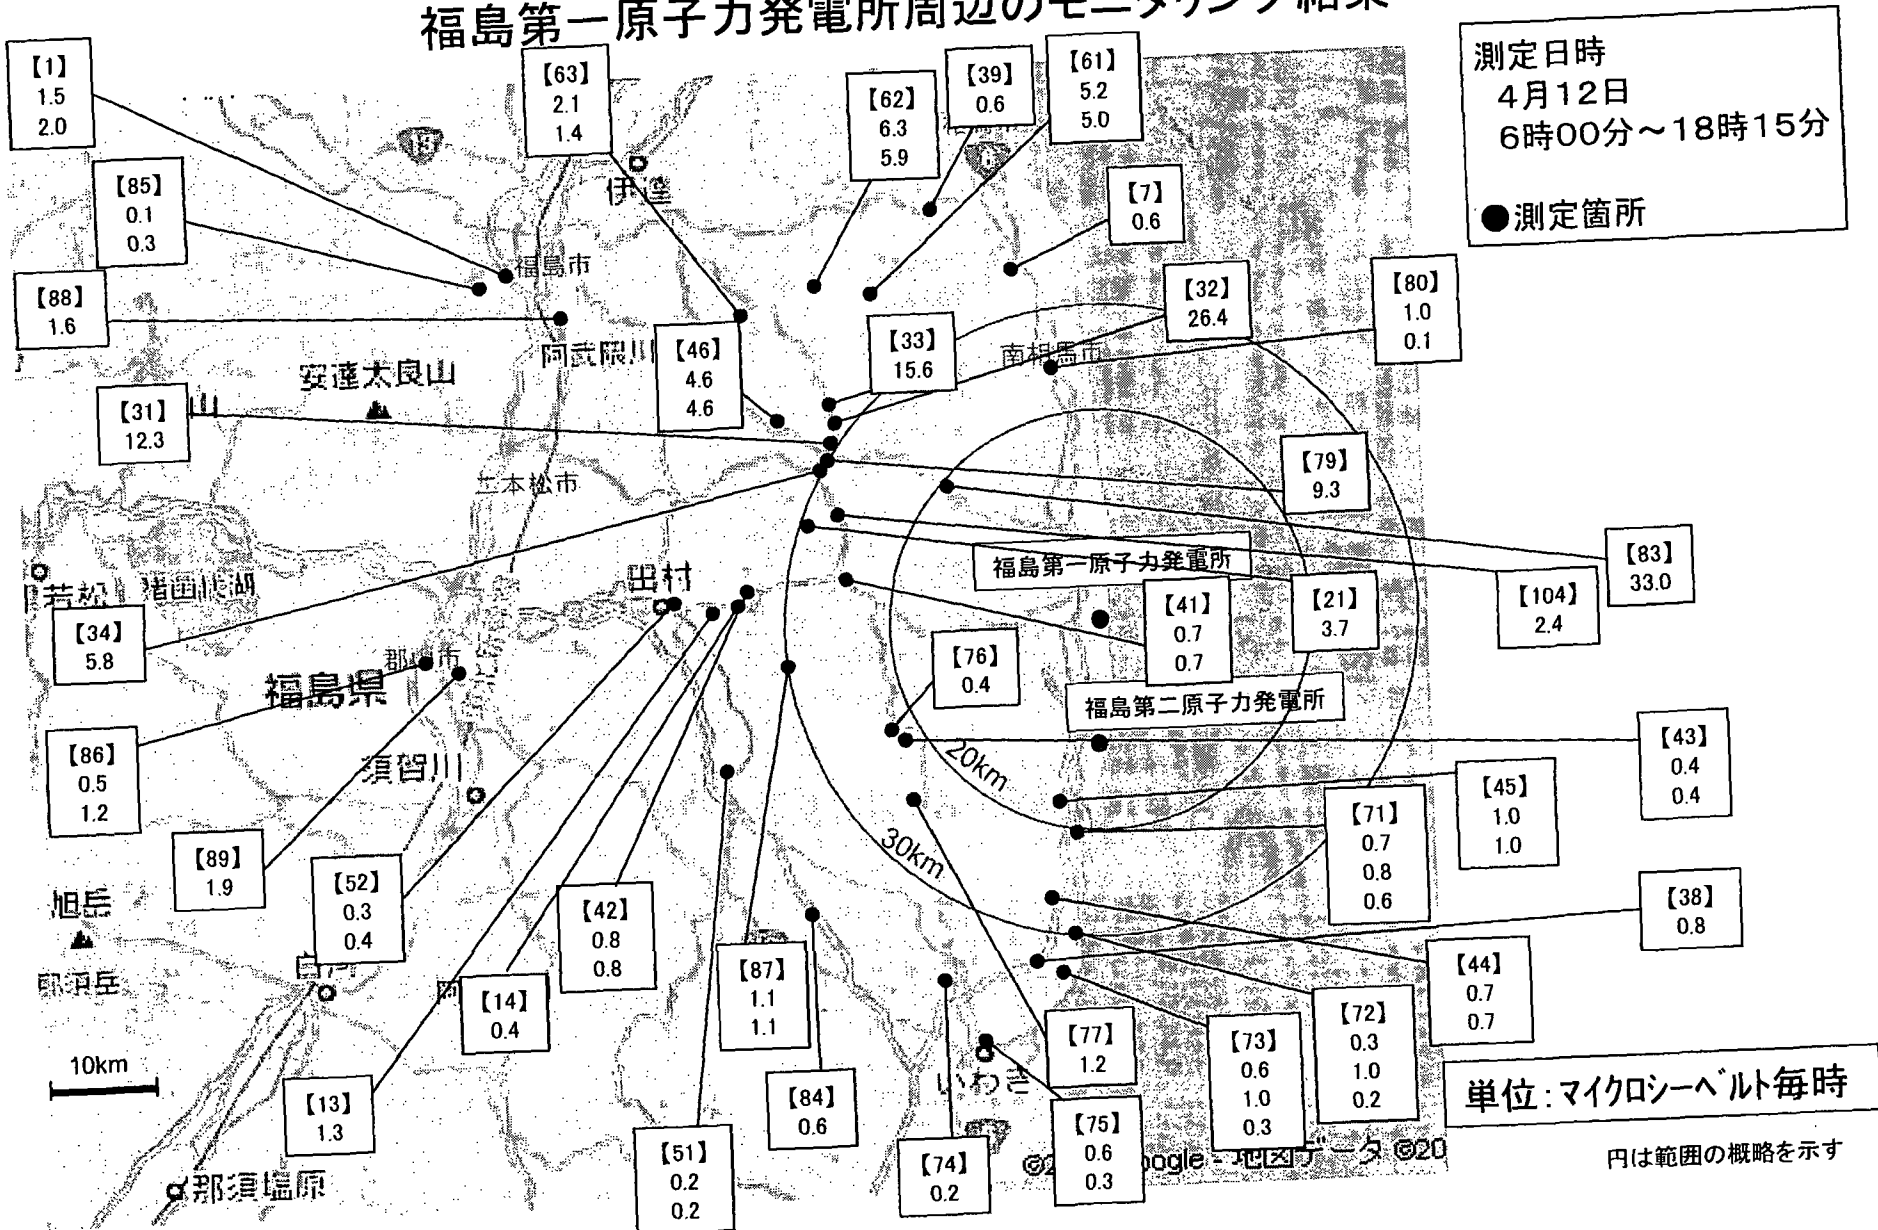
福島第一原子力発電所周辺のモニタリング結果

測定日時
4月12日
6時00分～18時15分

●測定箇所

【1】
1.5
2.0

【63】
2.1
1.4

【62】
6.3
5.9

【39】
0.6

【61】
5.2
5.0

【85】
0.1
0.3

【7】
0.6

【88】
1.6

【32】
26.4

【80】
1.0
0.1

【46】
4.6
4.6

【33】
15.6

【31】
12.3

【79】
9.3

【83】
33.0

【104】
2.4

【34】
5.8

【21】
3.7

【41】
0.7
0.7

【76】
0.4

【43】
0.4
0.4

【86】
0.5
1.2

【45】
1.0
1.0

【71】
0.7
0.8
0.6

【89】
1.9

【52】
0.3
0.4

【42】
0.8
0.8

【38】
0.8

【14】
0.4

【87】
1.1
1.1

【44】
0.7
0.7

【77】
1.2

【72】
0.3
1.0
0.2

【73】
0.6
1.0
0.3

【13】
1.3

【84】
0.6

【75】
0.6
0.3

【51】
0.2
0.2

【74】
0.2

福島第一原子力発電所
福島第二原子力発電所

伊達
福島市
阿武隈川
安達太良山
南相馬市
二本松市
猪苗代湖
田村
郡山市
福島県
須賀川
旭岳
那須岳
白河
いわき
那須塩原
20km
30km
10km

©2011 Google - 地図データ ©20

単位：マイクロシーベルト毎時

円は範囲の概略を示す